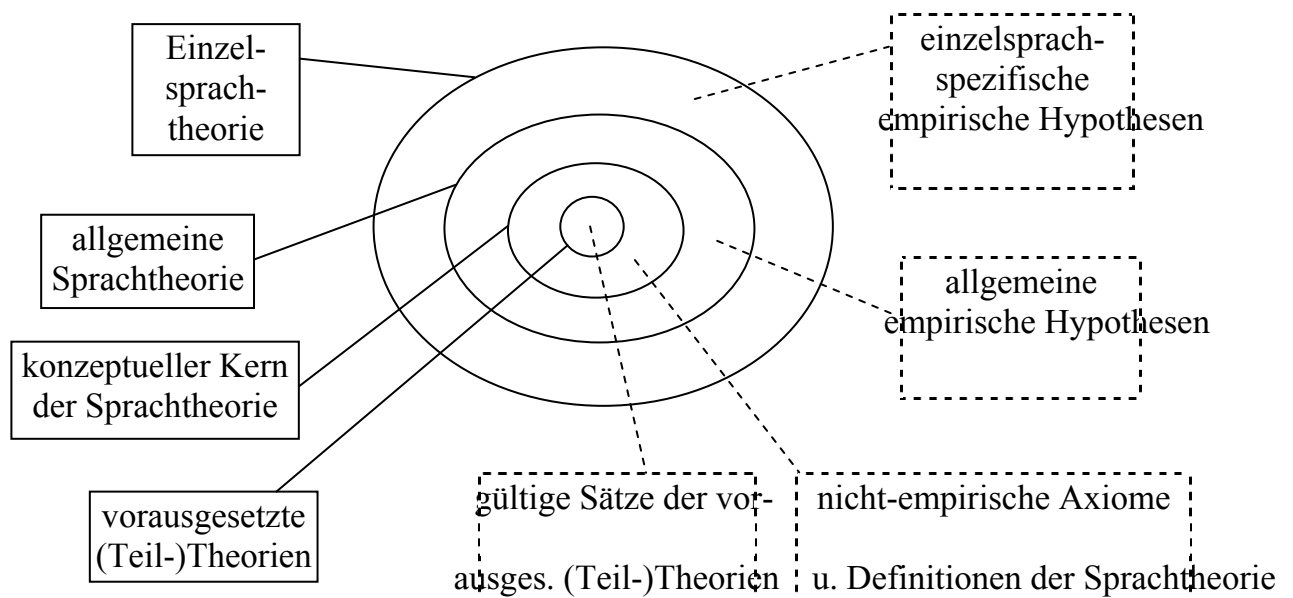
Einzelsprachtheorie

allgemeine Sprachtheorie

konzeptueller Kern der Sprachtheorie

vorausgesetzte (Teil-)Theorien

einzelsprachspezifische empirische Hypothesen

allgemeine empirische Hypothesen

gültige Sätze der vorausges. (Teil-)Theorien

nicht-empirische Axiome u. Definitionen der Sprachtheorie